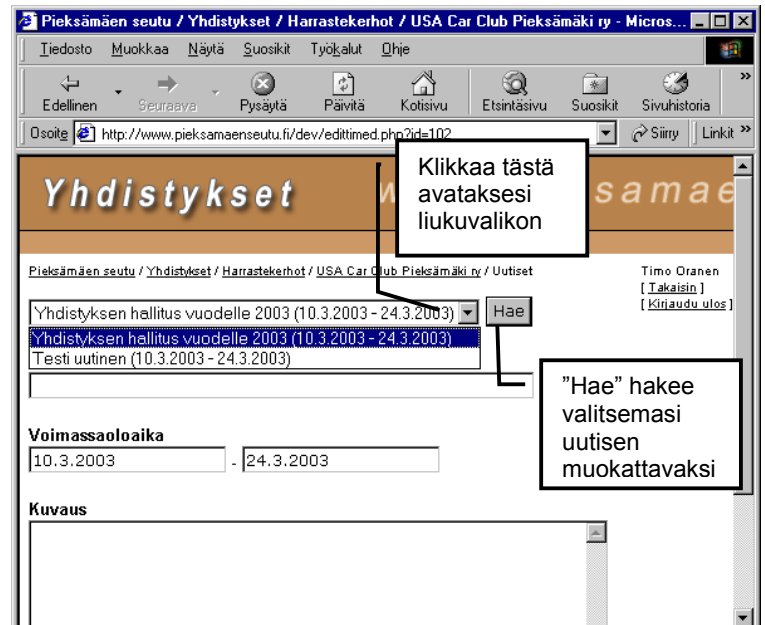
Pieksämäen seutu / Yhdistykset / Harrastekerhot / USA Car Club Pieksämäki ry - Micros...

Tiedosto Muokkaa Näytä Suosikit Työkalut Ohje

Edellinen Seuraava Pysäytä Päivitä Kotisivu Etsintäsivu Suosikit Sivuhistoria

Osoite http://www.pieksamaenseutu.fi/dev/edittimed.php?id=102 Siirry Linkit »

Yhdistykset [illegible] samae

Klikkaa tästä avataksesi liukuvalikon

Pieksämäen seutu / Yhdistykset / Harrastekerhot / USA Car Club Pieksämäki ry / Uutiset

Timo Oranen
[ Takaisin ]
[ Kirjaudu ulos ]

Yhdistyksen hallitus vuodelle 2003 (10.3.2003 - 24.3.2003) Hae

Yhdistyksen hallitus vuodelle 2003 (10.3.2003 - 24.3.2003)
Testi uutinen (10.3.2003 - 24.3.2003)

"Hae" hakee valitsemasi uutisen muokattavaksi

Voimassaoloaika
10.3.2003 - 24.3.2003

Kuvaus